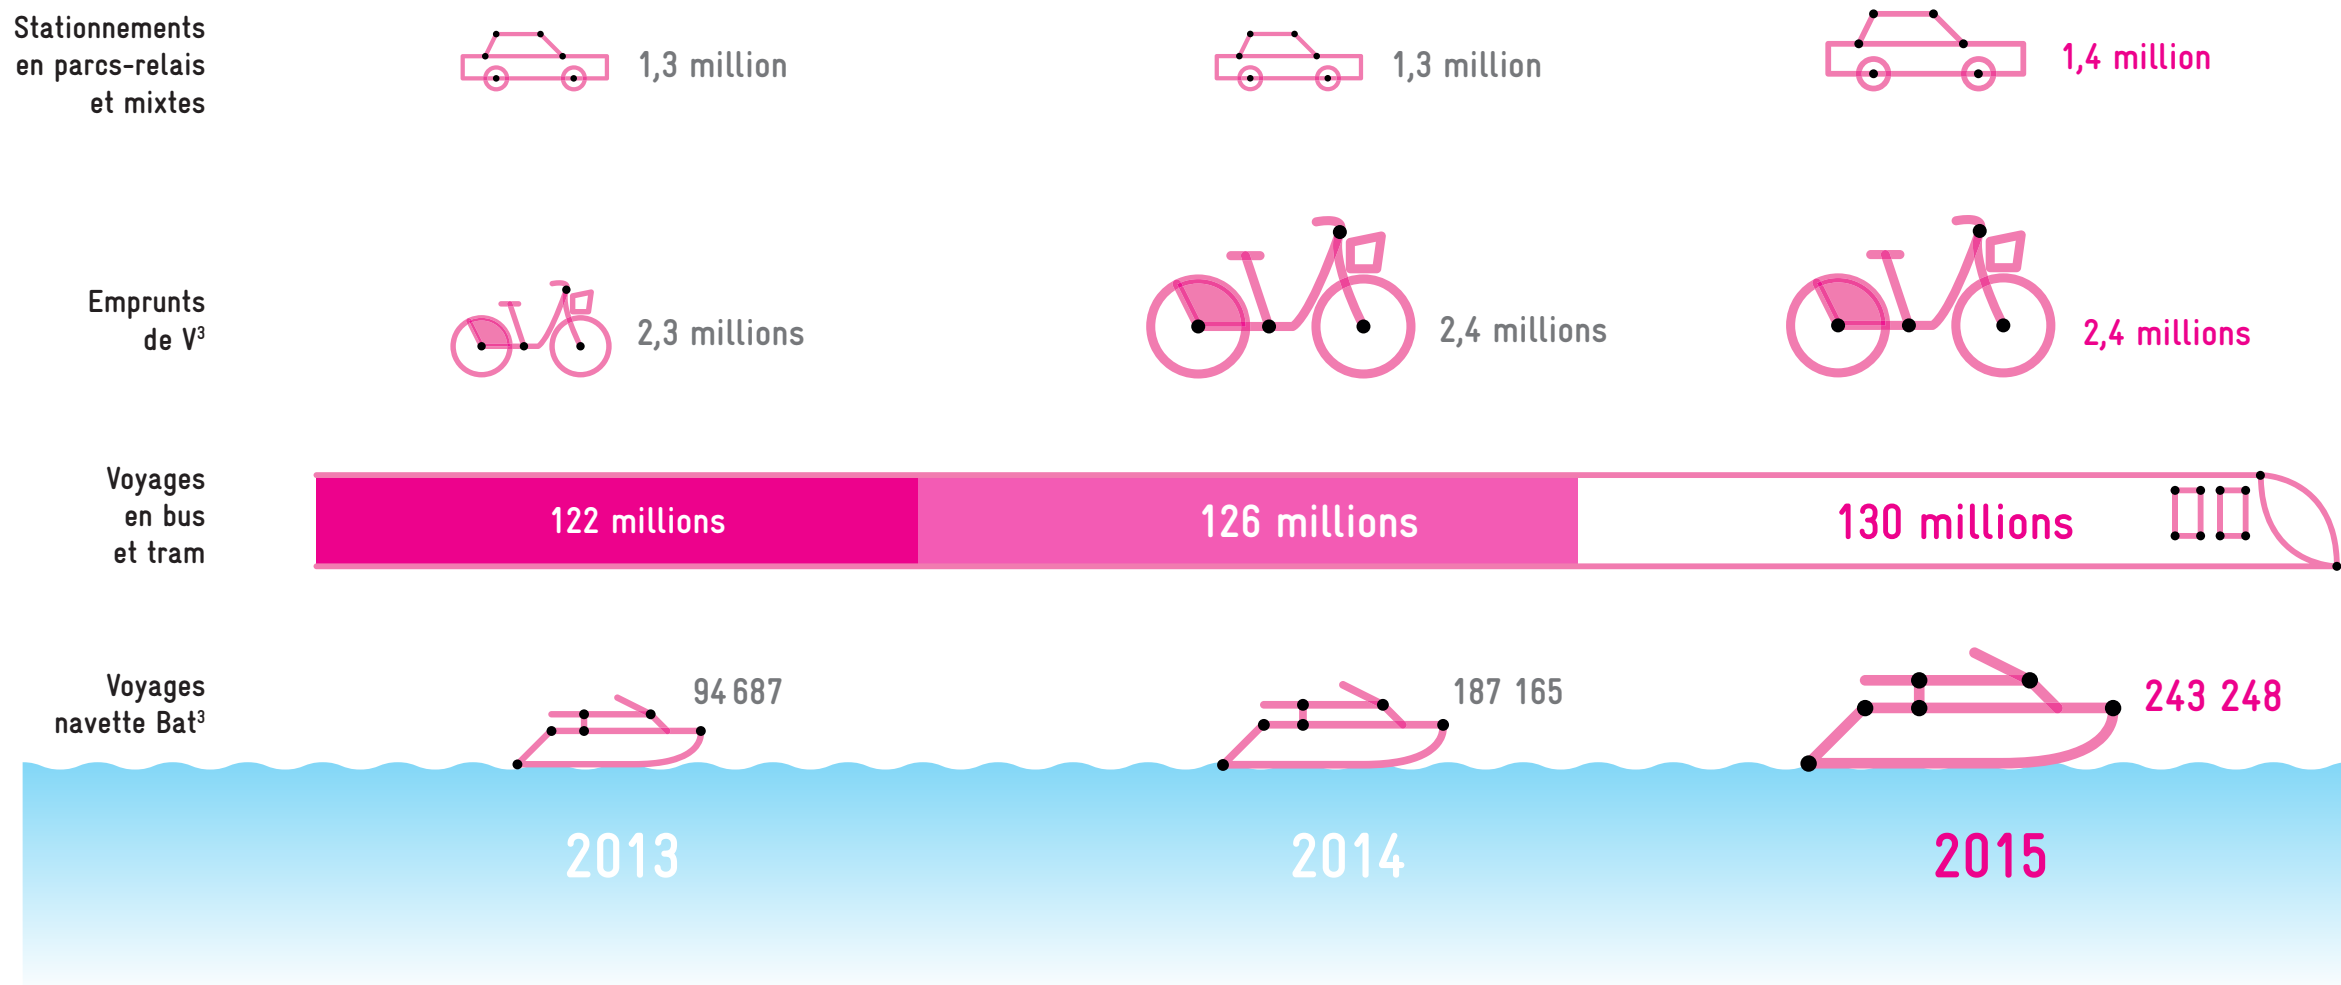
Stationnements en parcs-relais et mixtes

1,3 million

1,3 million

1,4 million

Emprunts de V$^3$

2,3 millions

2,4 millions

2,4 millions

Voyages en bus et tram

122 millions

126 millions

130 millions

Voyages navette Bat$^3$

94 687

187 165

243 248

2013

2014

2015